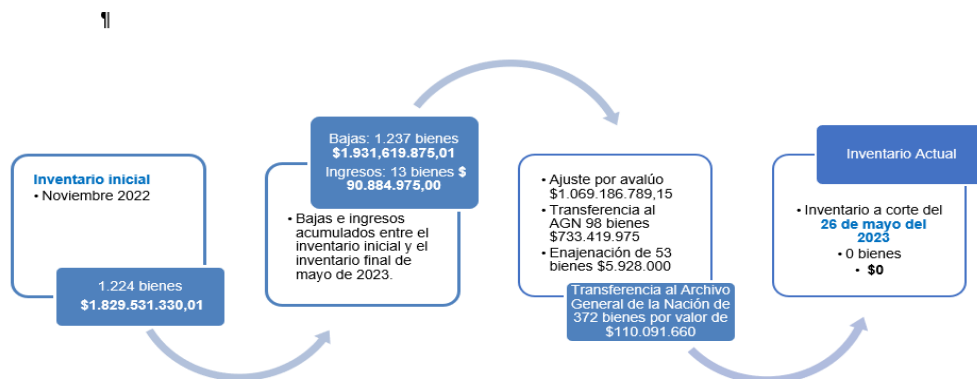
¶

Inventario inicial
• Noviembre 2022

1.224 bienes
$1.829.531.330,01

Bajas: 1.237 bienes
$1.931,619.875,01
Ingresos: 13 bienes $ 90.884.975,00

• Bajas e ingresos acumulados entre el inventario inicial y el inventario final de mayo de 2023.

• Ajuste por avalúo $1.069.186.789,15
• Transferencia al AGN 98 bienes $733.419.975
• Enajenación de 53 bienes $5.928.000

Transferencia al Archivo General de la Nación de 372 bienes por valor de $110.091.660

Inventario Actual

• Inventario a corte del 26 de mayo del 2023
• 0 bienes
• $0